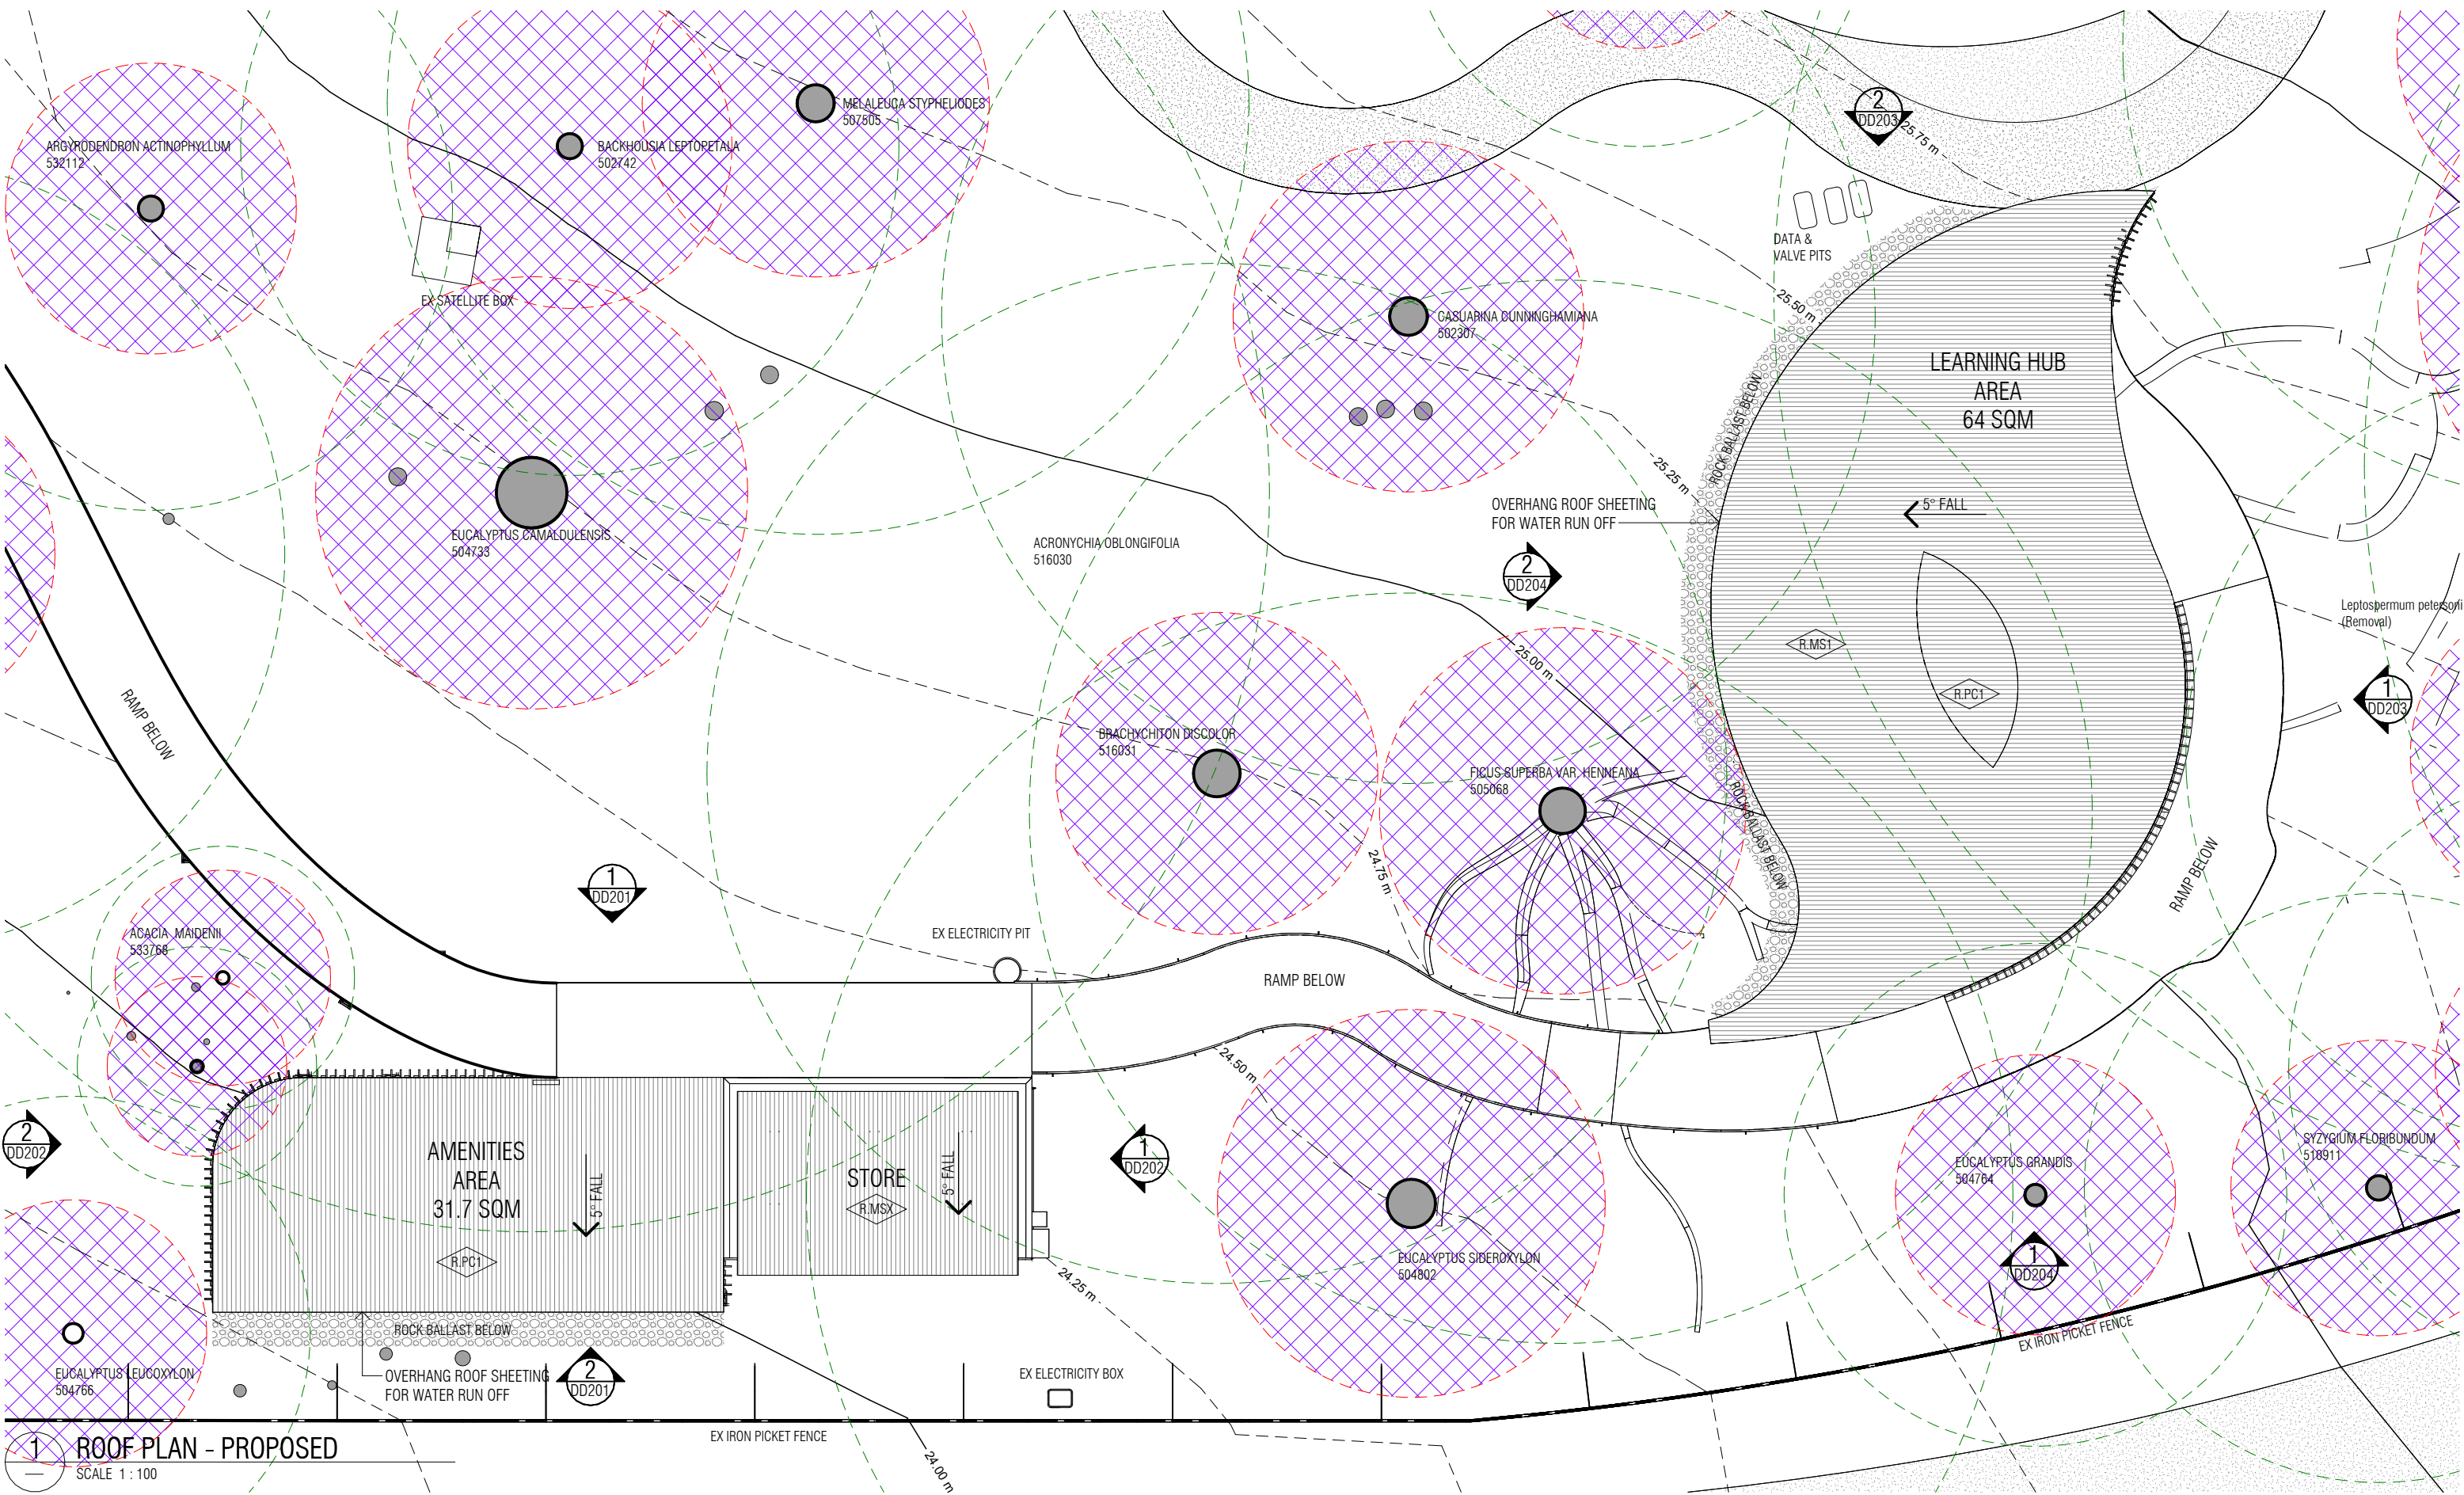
ARGYRODENDRON ACTINOPHYLLUM
532112

BACKHOUSIA LEPTOPETALA
502742

MELALEUCA STYPHELIODES
507505

2
DD203

25.75 m

DATA &
VALVE PITS

25.50 m

EX SATELLITE BOX

CASUARINA CUNNINGHAMIANA
502307

LEARNING HUB
AREA
64 SQM

ROCK BALLAST BELOW

25.25 m

5° FALL

OVERHANG ROOF SHEETING
FOR WATER RUN OFF

EUCALYPTUS CAMALDULENSIS
504733

ACRONYCHIA OBLONGIFOLIA
516030

2
DD204

Leptospermum petersonii
(Removal)

R.MS1

R.PC1

25.00 m

1
DD203

RAMP BELOW

BRACHYCHITON DISCOLOR
516031

FICUS SUPERBA VAR. HENNEANA
505068

ROCK BALLAST BELOW

24.75 m

RAMP BELOW

1
DD201

ACACIA MAIDENII
533768

EX ELECTRICITY PIT

RAMP BELOW

24.50 m

2
DD202

AMENITIES
AREA
31.7 SQM

5° FALL

R.PC1

STORE

R.MSX

5° FALL

1
DD202

EUCALYPTUS GRANDIS
504764

SYZYGIUM FLORIBUNDUM
516911

EUCALYPTUS SIDEROXYLON
504802

1
DD204

24.25 m

ROCK BALLAST BELOW

EX IRON PICKET FENCE

EUCALYPTUS LEUCOXYLON
504766

OVERHANG ROOF SHEETING
FOR WATER RUN OFF

2
DD201

EX ELECTRICITY BOX

1
ROOF PLAN - PROPOSED
SCALE 1 : 100

EX IRON PICKET FENCE

24.00 m